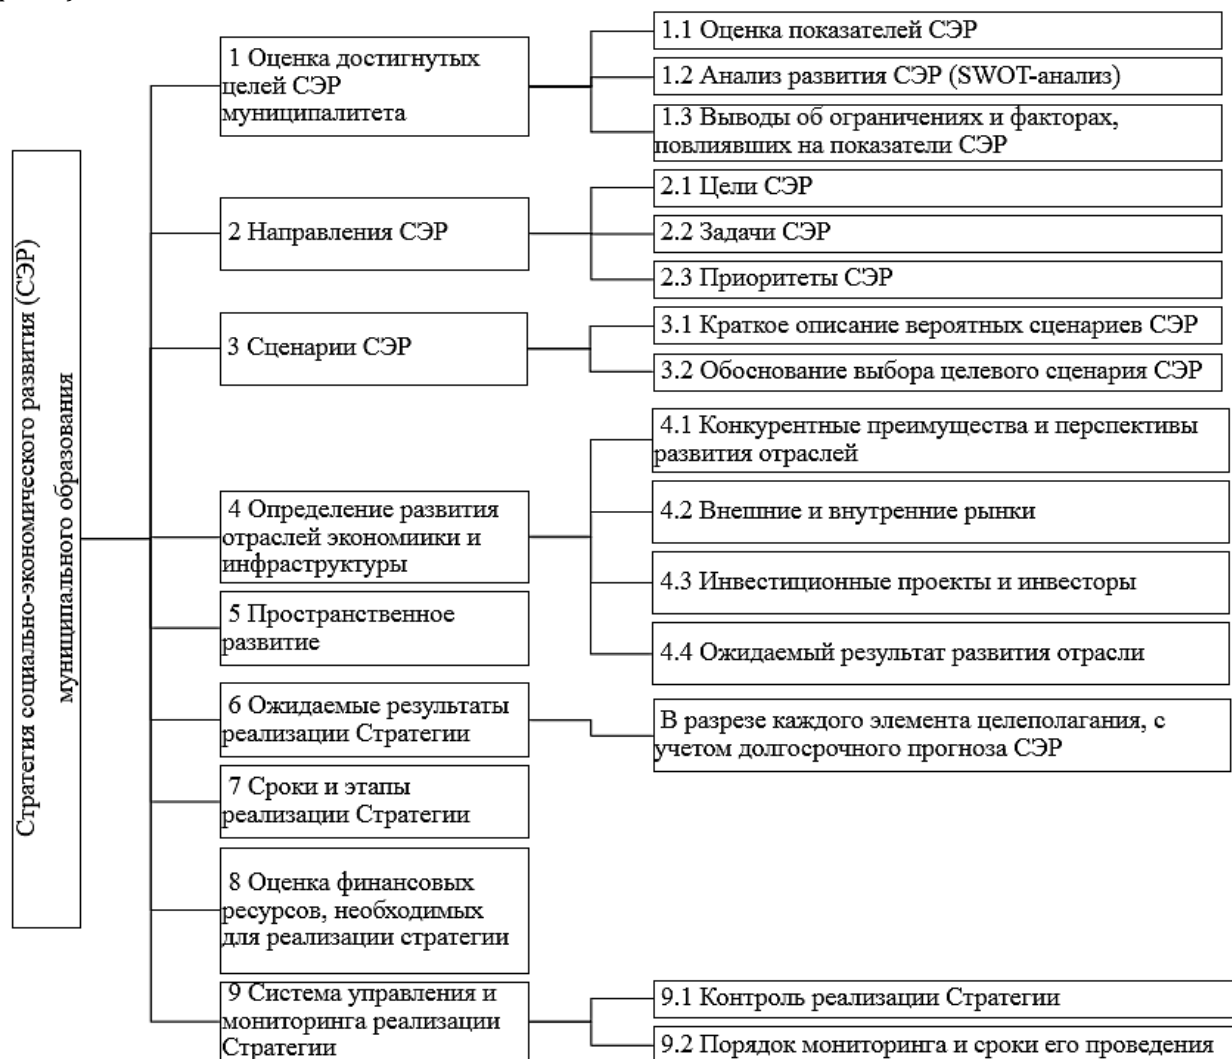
Стратегия социально-экономического развития (СЭР) муниципального образования

1 Оценка достигнутых целей СЭР муниципалитета

1.1 Оценка показателей СЭР

1.2 Анализ развития СЭР (SWOT-анализ)

1.3 Выводы об ограничениях и факторах, повлиявших на показатели СЭР

2 Направления СЭР

2.1 Цели СЭР

2.2 Задачи СЭР

2.3 Приоритеты СЭР

3 Сценарии СЭР

3.1 Краткое описание вероятных сценариев СЭР

3.2 Обоснование выбора целевого сценария СЭР

4 Определение развития отраслей экономики и инфраструктуры

4.1 Конкурентные преимущества и перспективы развития отраслей

4.2 Внешние и внутренние рынки

4.3 Инвестиционные проекты и инвесторы

4.4 Ожидаемый результат развития отрасли

5 Пространственное развитие

6 Ожидаемые результаты реализации Стратегии

В разрезе каждого элемента целеполагания, с учетом долгосрочного прогноза СЭР

7 Сроки и этапы реализации Стратегии

8 Оценка финансовых ресурсов, необходимых для реализации стратегии

9 Система управления и мониторинга реализации Стратегии

9.1 Контроль реализации Стратегии

9.2 Порядок мониторинга и сроки его проведения